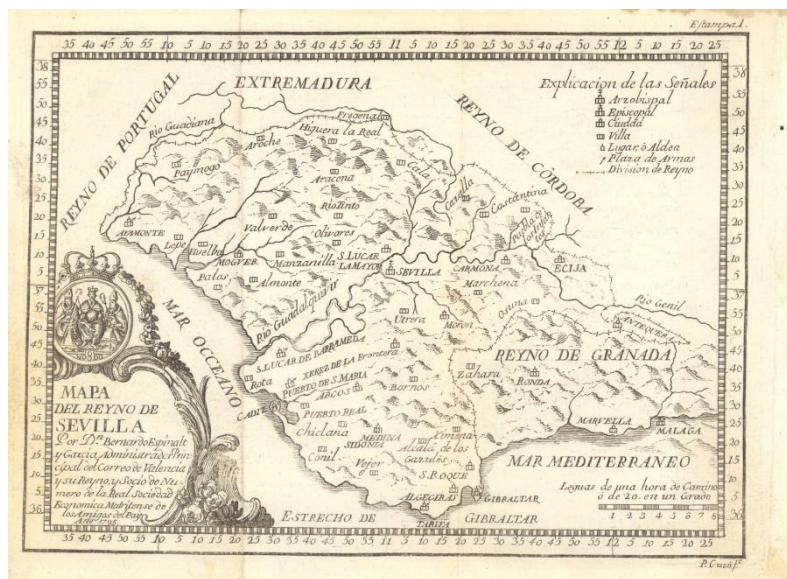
Estampa I.

35 40 45 50 55 10 5 10 15 20 25 30 35 40 45 50 55 11 5 10 15 20 25 30 35 40 45 50 55 12 5 10 15 20 25

EXTREMADURA

REYNO DE PORTUGAL

REYNO DE CÒRDOBA

Explicacion de las Señales
Arzobispal
Episcopal
Ciudad
Villa
Lugar, ò Aldea
Plaza de Armas
Division de Reyno

Rio Guadiana
Fregenal
Aroche
Higuera la Real
Payinogo
Aracena
Cala
Cazalla
Constantina
Rio Tinto
Valverde
Olivares
AYAMONTE
Lepe
Huelva
MOGUER
Manzanilla
S. LUCAR LA MAYOR
SEVILLA
CARMONA
ECIJA
Palos
Almonte
Marchena
Rio Guadalquivir
Utrera
Osuna
Rio Genil
ANTEQUERA
Moron
MAR OCCEANO
S. LUCAR DE BARRAMEDA
XEREZ DE LA Frontera
Rota
PUERTO DE S. MARIA
ARCOS
Bornos
Zahara
RONDA
REYNO DE GRANADA
CADIZ
PUERTO REAL
Chiclana
MEDINA SIDONIA
Conil
Vejer
Alcala de los Gazules
Ximena
S. ROQUE
MARVELLA
MALAGA
ALGECIRAS
GIBRALTAR
TARIFA
MAR MEDITERRANEO

ESTRECHO DE GIBRALTAR

MAPA DEL REYNO DE SEVILLA
Por Dn. Bernardo Espinalt y Garcia, Administrador Principal del Correo de Valencia y su Reyno, y Socio de Numero de la Real Sociedad Economica Matritense de los Amigos del Pays. Año 1795.

Leguas de una hora de Camino ó de 20. en un Grado
1 2 3 4 5 6 7 8

35 40 45 50 55 10 5 10 15 20 25 30 35 40 45 50 55 11 5 10 15 20 25 30 35 40 45 50 55 12 5 10 15 20 25

38 55 50 45 40 35 30 25 20 15 10 5 37 55 50 45 40 35 30 25 20 15 10 5 36

P. Cuid. Sc.